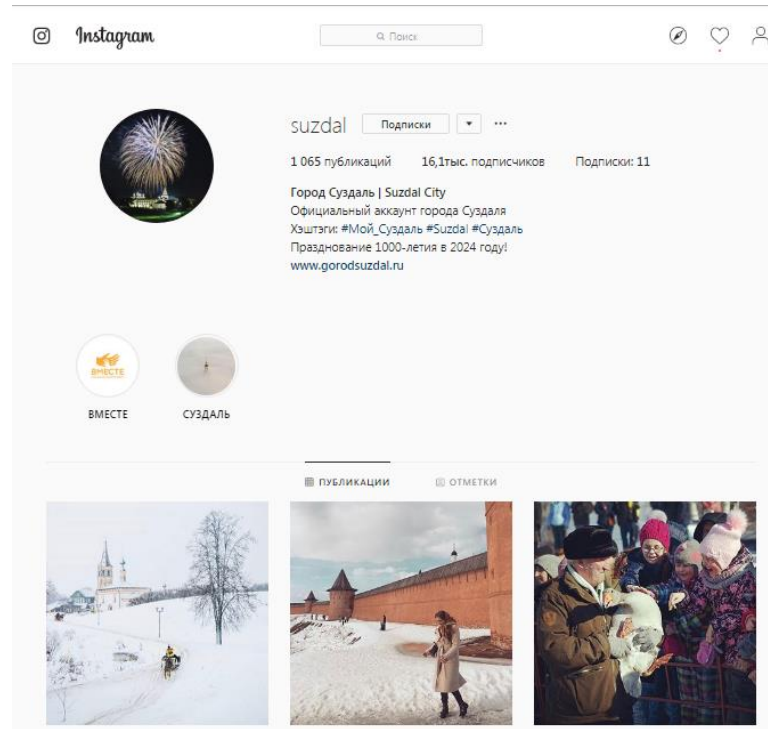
Instagram

Поиск

suzdal Подписки ▾ ···

1 065 публикаций 16,1тыс. подписчиков Подписки: 11

Город Суздаль | Suzdal City
Официальный аккаунт города Суздаля
Хэштэги: #Мой_Суздаль #Suzdal #Суздаль
Празднование 1000-летия в 2024 году!
www.gorodsuzdal.ru

ВМЕСТЕ

ВМЕСТЕ СУЗДАЛЬ

ПУБЛИКАЦИИ ОТМЕТКИ